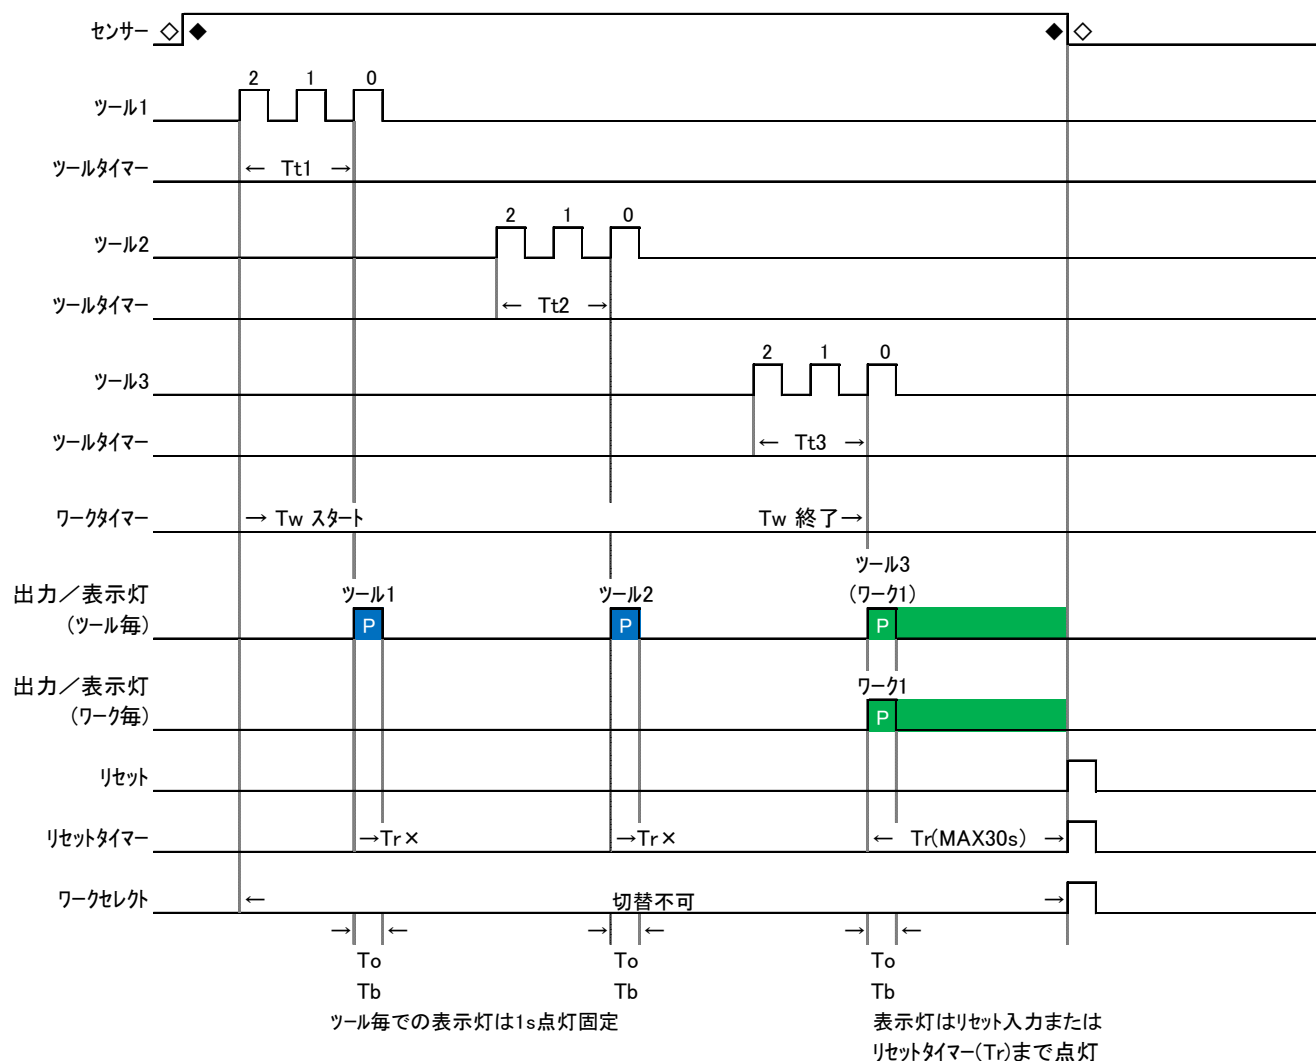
センサー ◇ ◆ ◆ ◇

2 1 0

ツール1

ツールタイマー ← Tt1 →

2 1 0

ツール2

ツールタイマー ← Tt2 →

2 1 0

ツール3

ツールタイマー ← Tt3 →

ワークタイマー → Tw スタート Tw 終了→

ツール1 ツール2 ツール3 (ワーク1)

出力/表示灯 (ツール毎) P P P

ワーク1

出力/表示灯 (ワーク毎) P

リセット

リセットタイマー →Tr× →Tr× ← Tr(MAX30s) →

ワークセレクト ← 切替不可 →

→ ← → ← → ←

To To To

Tb Tb Tb

ツール毎での表示灯は1s点灯固定

表示灯はリセット入力または リセットタイマー(Tr)まで点灯